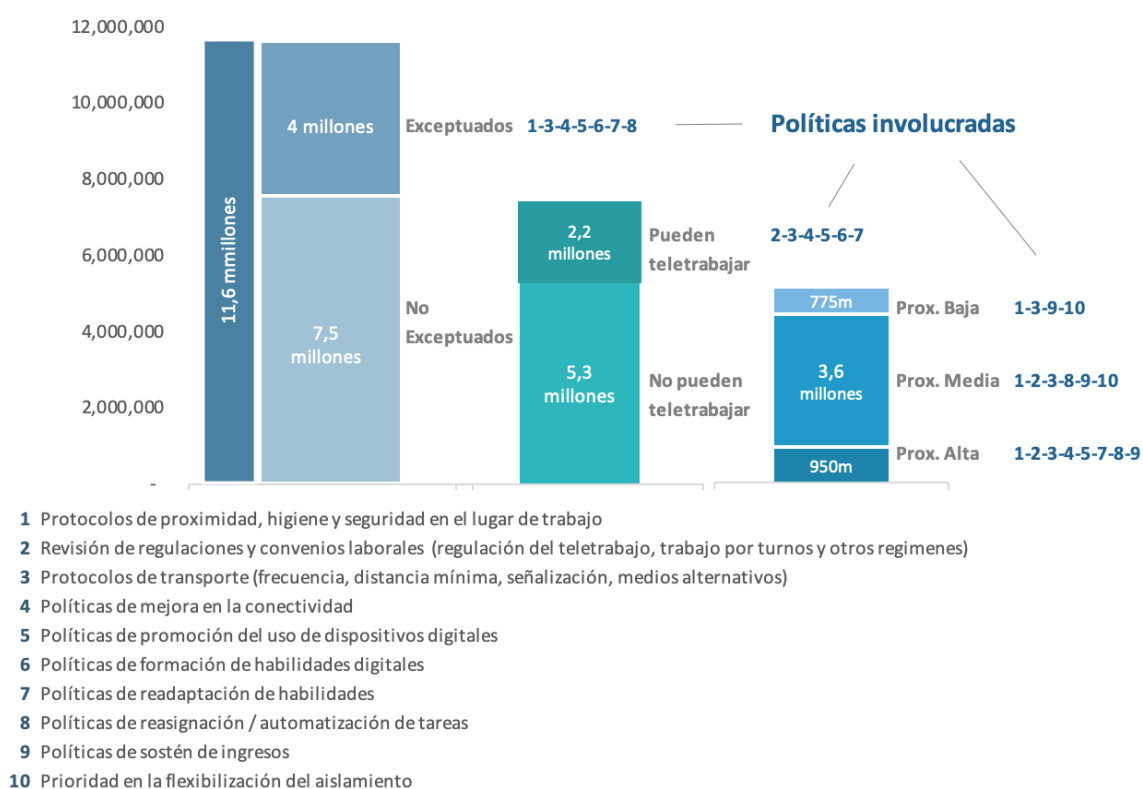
12,000,000
10,000,000
8,000,000
6,000,000
4,000,000
2,000,000
-

11,6 mmillones

4 millones
Exceptuados 1-3-4-5-6-7-8

Políticas involucradas

7,5 millones
No Exceptuados

2,2 millones
Pueden teletrabajar 2-3-4-5-6-7

5,3 millones
No pueden teletrabajar

775m Prox. Baja 1-3-9-10
3,6 millones Prox. Media 1-2-3-8-9-10
950m Prox. Alta 1-2-3-4-5-7-8-9

1 Protocolos de proximidad, higiene y seguridad en el lugar de trabajo
2 Revisión de regulaciones y convenios laborales (regulación del teletrabajo, trabajo por turnos y otros regimenes)
3 Protocolos de transporte (frecuencia, distancia mínima, señalización, medios alternativos)
4 Políticas de mejora en la conectividad
5 Políticas de promoción del uso de dispositivos digitales
6 Políticas de formación de habilidades digitales
7 Políticas de readaptación de habilidades
8 Políticas de reasignación / automatización de tareas
9 Políticas de sostén de ingresos
10 Prioridad en la flexibilización del aislamiento